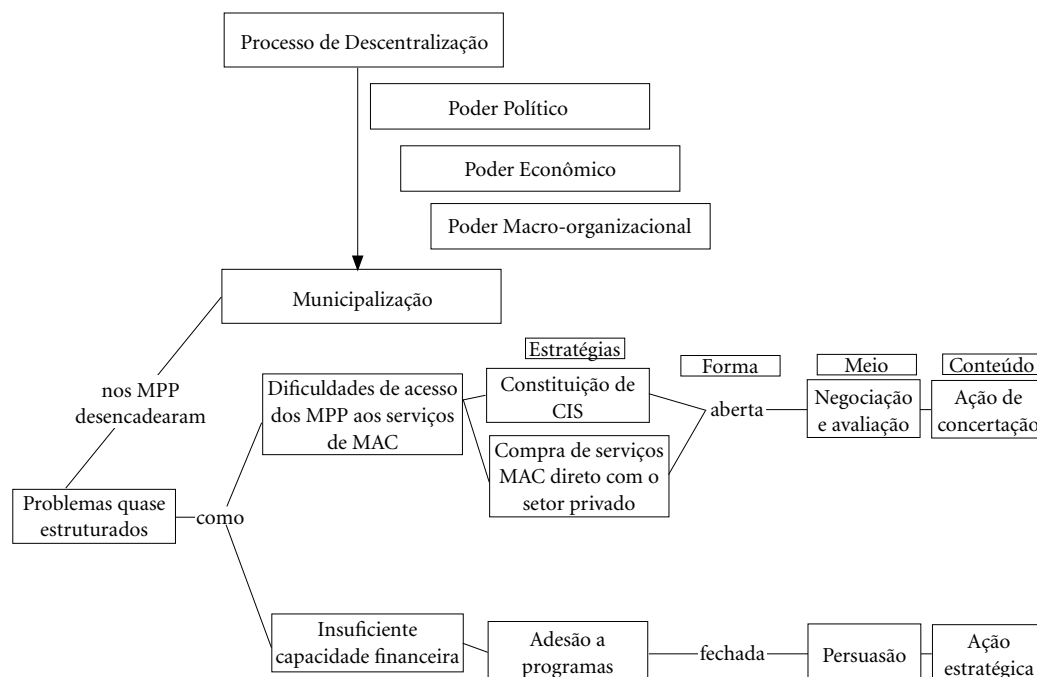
Processo de Descentralização

Poder Político

Poder Econômico

Poder Macro-organizacional

Municipalização

nos MPP desencadearam

Problemas quase estruturados

como

Estratégias

Forma

Meio

Conteúdo

Dificuldades de acesso dos MPP aos serviços de MAC

Constituição de CIS

Compra de serviços MAC direto com o setor privado

aberta

Negociação e avaliação

Ação de concertação

Insuficiente capacidade financeira

Adesão a programas

fechada

Persuasão

Ação estratégica